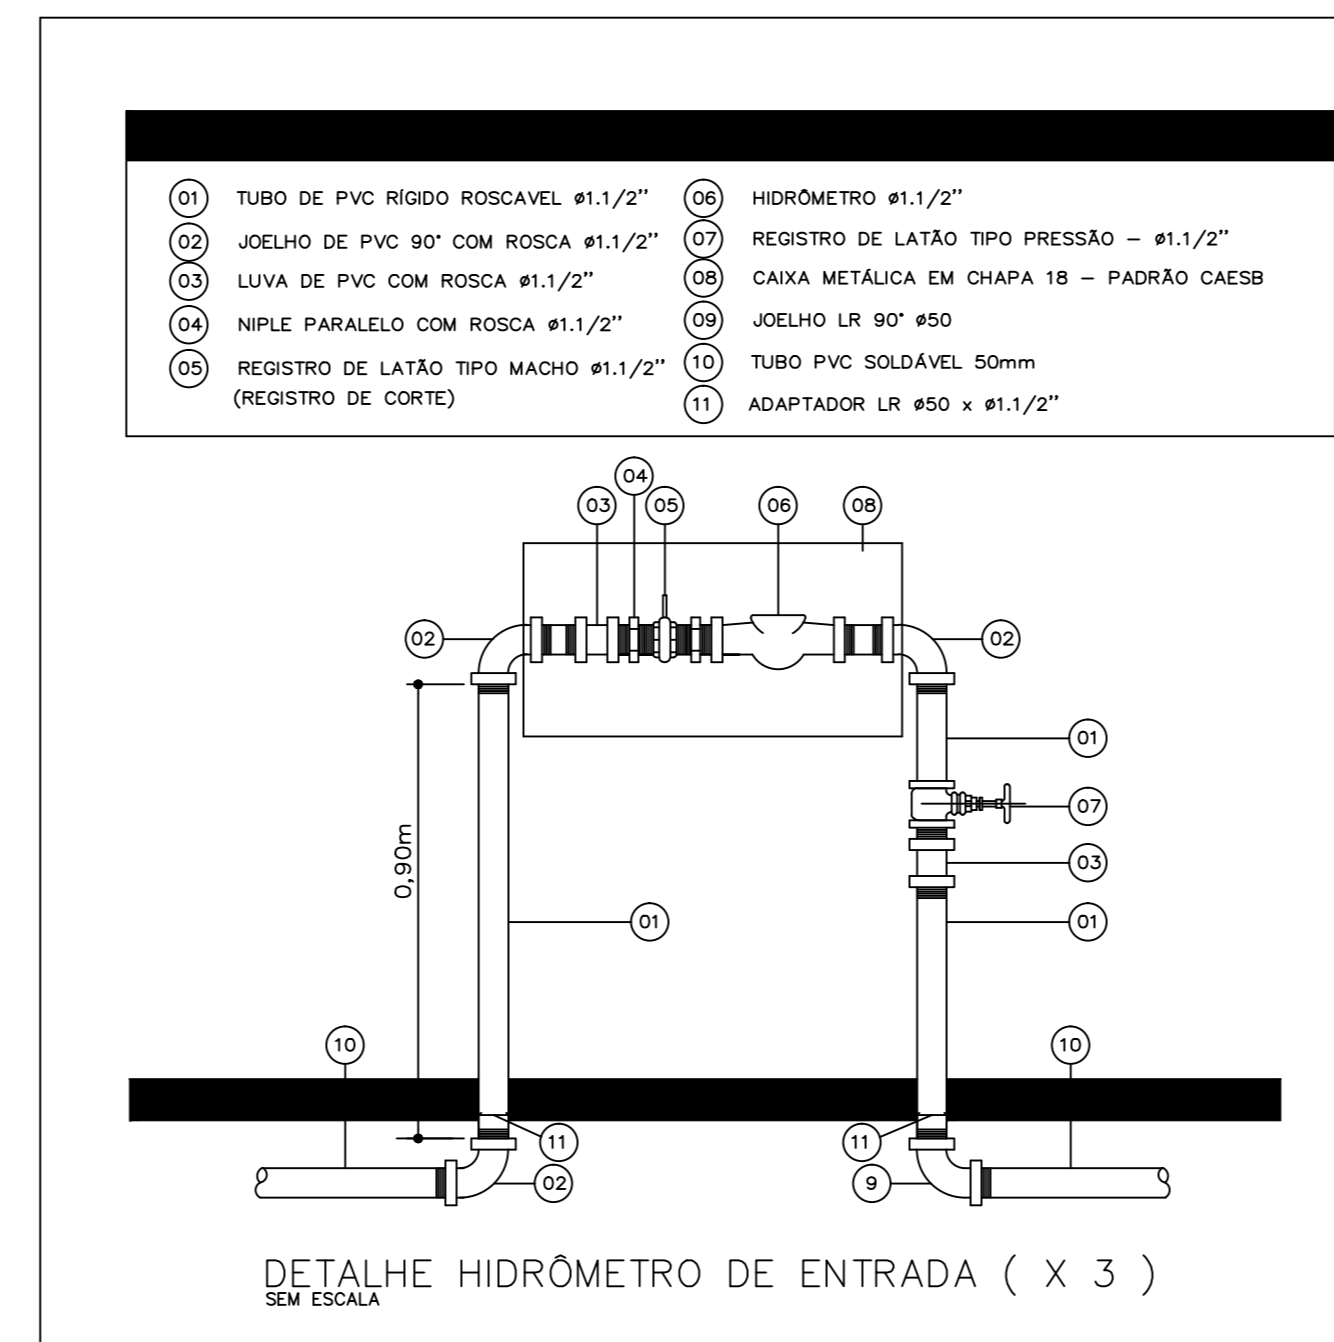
(01) TUBO DE PVC RÍGIDO ROSCAVEL ø1.1/2"
(02) JOELHO DE PVC 90° COM ROSCA ø1.1/2"
(03) LUVA DE PVC COM ROSCA ø1.1/2"
(04) NIPLE PARALELO COM ROSCA ø1.1/2"
(05) REGISTRO DE LATÃO TIPO MACHO ø1.1/2" (REGISTRO DE CORTE)

(06) HIDRÔMETRO ø1.1/2"
(07) REGISTRO DE LATÃO TIPO PRESSÃO – ø1.1/2"
(08) CAIXA METÁLICA EM CHAPA 18 – PADRÃO CAESB
(09) JOELHO LR 90° ø50
(10) TUBO PVC SOLDÁVEL 50mm
(11) ADAPTADOR LR ø50 x ø1.1/2"

(04)
(03) (05) (06) (08)
(02) (02)
(01)
(07)
0,90m
(03)
(01) (01)
(10) (10)
(11) (11)
(02) (9)

DETALHE HIDRÔMETRO DE ENTRADA ( X 3 )
SEM ESCALA